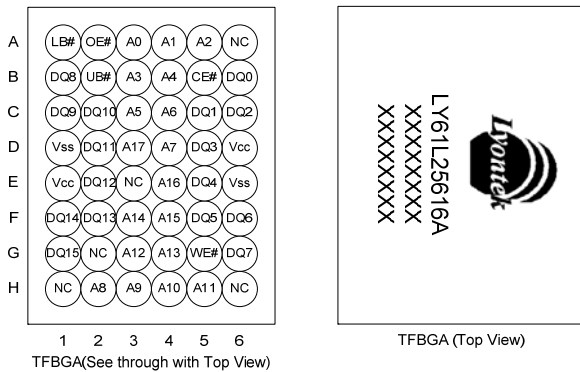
|   | 1 | 2 | 3 | 4 | 5 | 6 |
|---|---|---|---|---|---|---|
| A | LB# | OE# | A0 | A1 | A2 | NC |
| B | DQ8 | UB# | A3 | A4 | CE# | DQ0 |
| C | DQ9 | DQ10 | A5 | A6 | DQ1 | DQ2 |
| D | Vss | DQ11 | A17 | A7 | DQ3 | Vcc |
| E | Vcc | DQ12 | NC | A16 | DQ4 | Vss |
| F | DQ14 | DQ13 | A14 | A15 | DQ5 | DQ6 |
| G | DQ15 | NC | A12 | A13 | WE# | DQ7 |
| H | NC | A8 | A9 | A10 | A11 | NC |

TFBGA(See through with Top View)

Lyontek
LY61L25616A
XXXXXXX
XXXXXXXX

TFBGA (Top View)